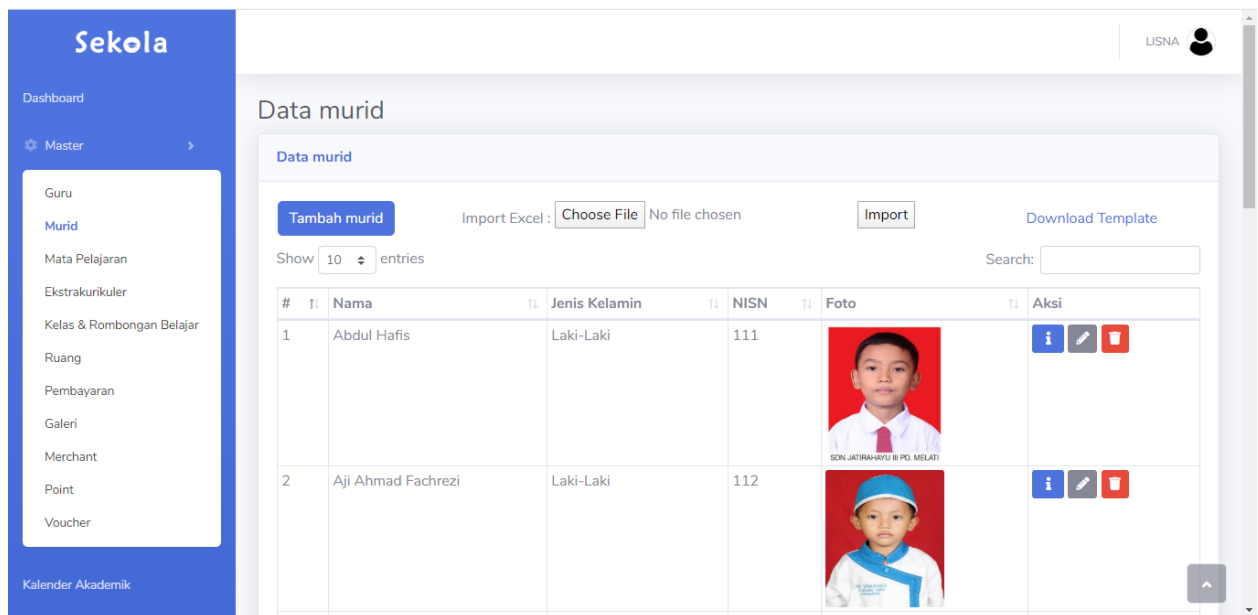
Sekola

Dashboard

Master

Guru
Murid
Mata Pelajaran
Ekstrakurikuler
Kelas & Rombongan Belajar
Ruang
Pembayaran
Galeri
Merchant
Point
Voucher

Kalender Akademik

LISNA

Data murid

Data murid

Tambah murid

Import Excel : Choose File No file chosen

Import

Download Template

Show 10 entries

Search:

| # | Nama | Jenis Kelamin | NISN | Foto | Aksi |
|---|---|---|---|---|---|
| 1 | Abdul Hafis | Laki-Laki | 111 | SDN JATIRAHAYU III PD. MELATI | |
| 2 | Aji Ahmad Fachrezi | Laki-Laki | 112 | | |